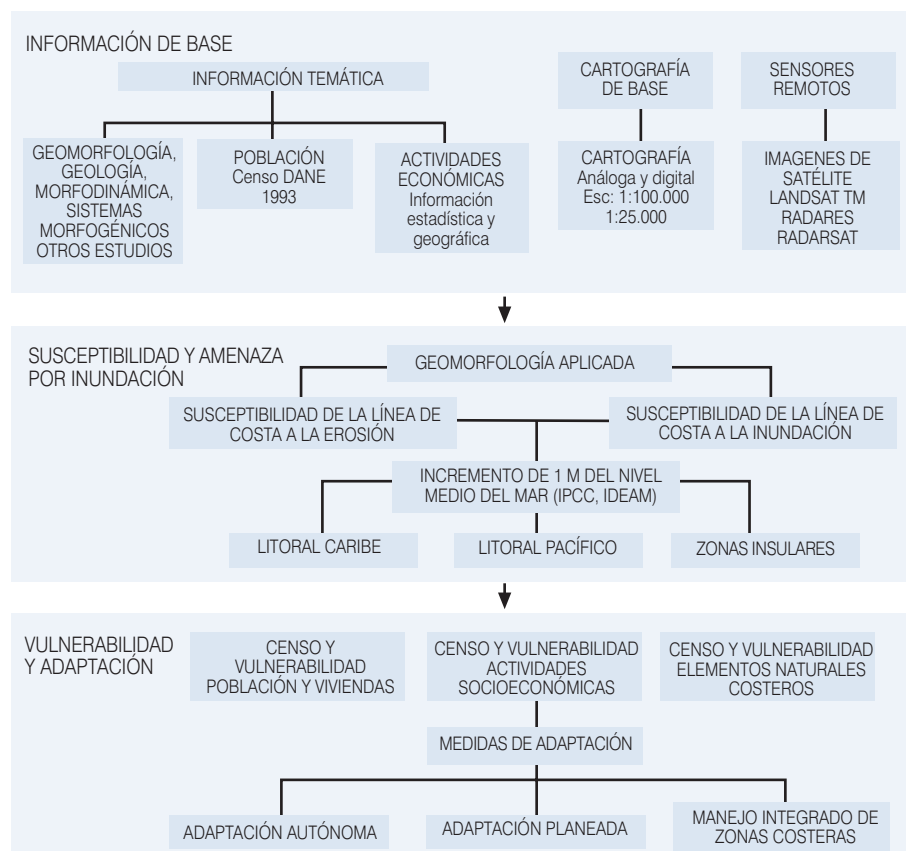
INFORMACIÓN DE BASE

INFORMACIÓN TEMÁTICA

GEOMORFOLOGÍA, GEOLOGÍA, MORFODINÁMICA, SISTEMAS MORFOGÉNICOS OTROS ESTUDIOS

POBLACIÓN Censo DANE 1993

ACTIVIDADES ECONÓMICAS Información estadística y geográfica

CARTOGRAFÍA DE BASE

CARTOGRAFÍA Análoga y digital Esc: 1:100.000 1:25.000

SENSORES REMOTOS

IMAGENES DE SATÉLITE LANDSAT TM RADARES RADARSAT

SUSCEPTIBILIDAD Y AMENAZA POR INUNDACIÓN

GEOMORFOLOGÍA APLICADA

SUSCEPTIBILIDAD DE LA LÍNEA DE COSTA A LA EROSIÓN

SUSCEPTIBILIDAD DE LA LÍNEA DE COSTA A LA INUNDACIÓN

INCREMENTO DE 1 M DEL NIVEL MEDIO DEL MAR (IPCC, IDEAM)

LITORAL CARIBE

LITORAL PACÍFICO

ZONAS INSULARES

VULNERABILIDAD Y ADAPTACIÓN

CENSO Y VULNERABILIDAD POBLACIÓN Y VIVIENDAS

CENSO Y VULNERABILIDAD ACTIVIDADES SOCIOECONÓMICAS

CENSO Y VULNERABILIDAD ELEMENTOS NATURALES COSTEROS

MEDIDAS DE ADAPTACIÓN

ADAPTACIÓN AUTÓNOMA

ADAPTACIÓN PLANEADA

MANEJO INTEGRADO DE ZONAS COSTERAS